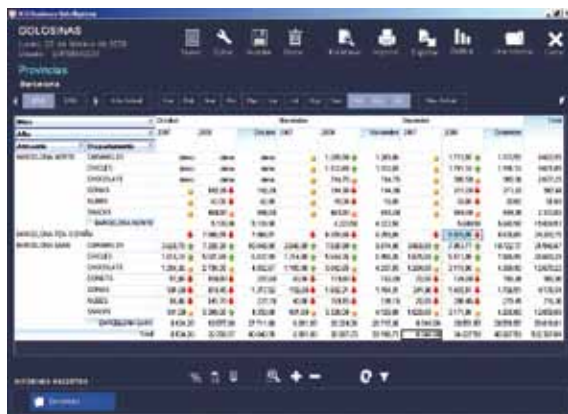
GOLOSINAS

Provincias

Barcelona

Octubre

Noviembre

Diciembre

Total

BARCELONA NORTE

CARAMELOS

CHICLES

CHOCOLATE

GOMAS

NUBES

SNACKS

BARCELONA SUR

CARAMELOS

CHICLES

CHOCOLATE

GOMAS

NUBES

SNACKS

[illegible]

INFORMES RECIENTES

Provincias